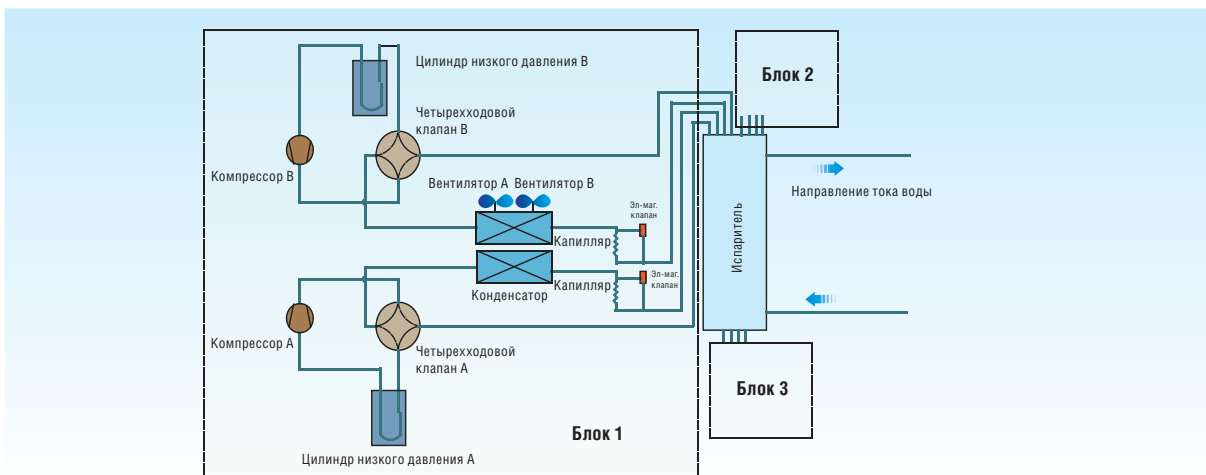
Цилиндр низкого давления B

Четырехходовой клапан B

Компрессор B

Вентилятор A Вентилятор B

Эл-маг. клапан

Капилляр

Капилляр

Эл-маг. клапан

Конденсатор

Компрессор A

Четырехходовой клапан A

Цилиндр низкого давления A

Блок 1

Блок 2

Испаритель

Направление тока воды

Блок 3